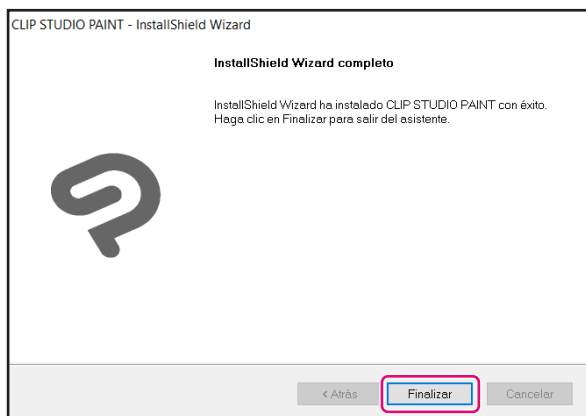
CLIP STUDIO PAINT - InstallShield Wizard

InstallShield Wizard completo

InstallShield Wizard ha instalado CLIP STUDIO PAINT con éxito. Haga clic en Finalizar para salir del asistente.

< Atrás

Finalizar

Cancelar